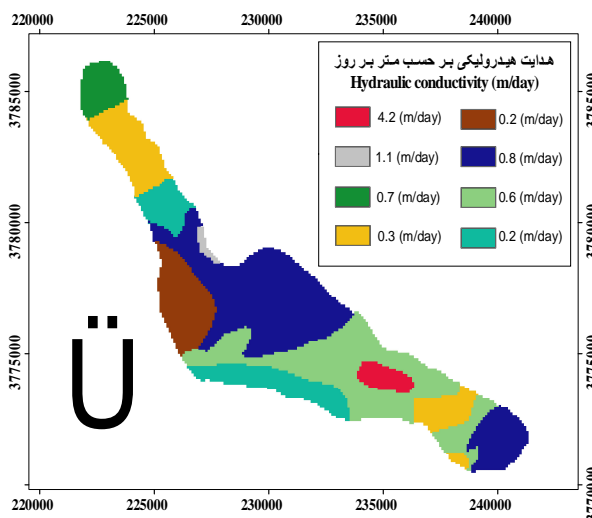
220000 225000 230000 235000 240000

3785000
3780000
3775000

3785000
3780000
3775000
3770000

هدایت هیدرولیکی بر حسب متر بر روز
Hydraulic conductivity (m/day)

4.2 (m/day)
0.2 (m/day)
1.1 (m/day)
0.8 (m/day)
0.7 (m/day)
0.6 (m/day)
0.3 (m/day)
0.2 (m/day)

Ü

220000 225000 230000 235000 240000